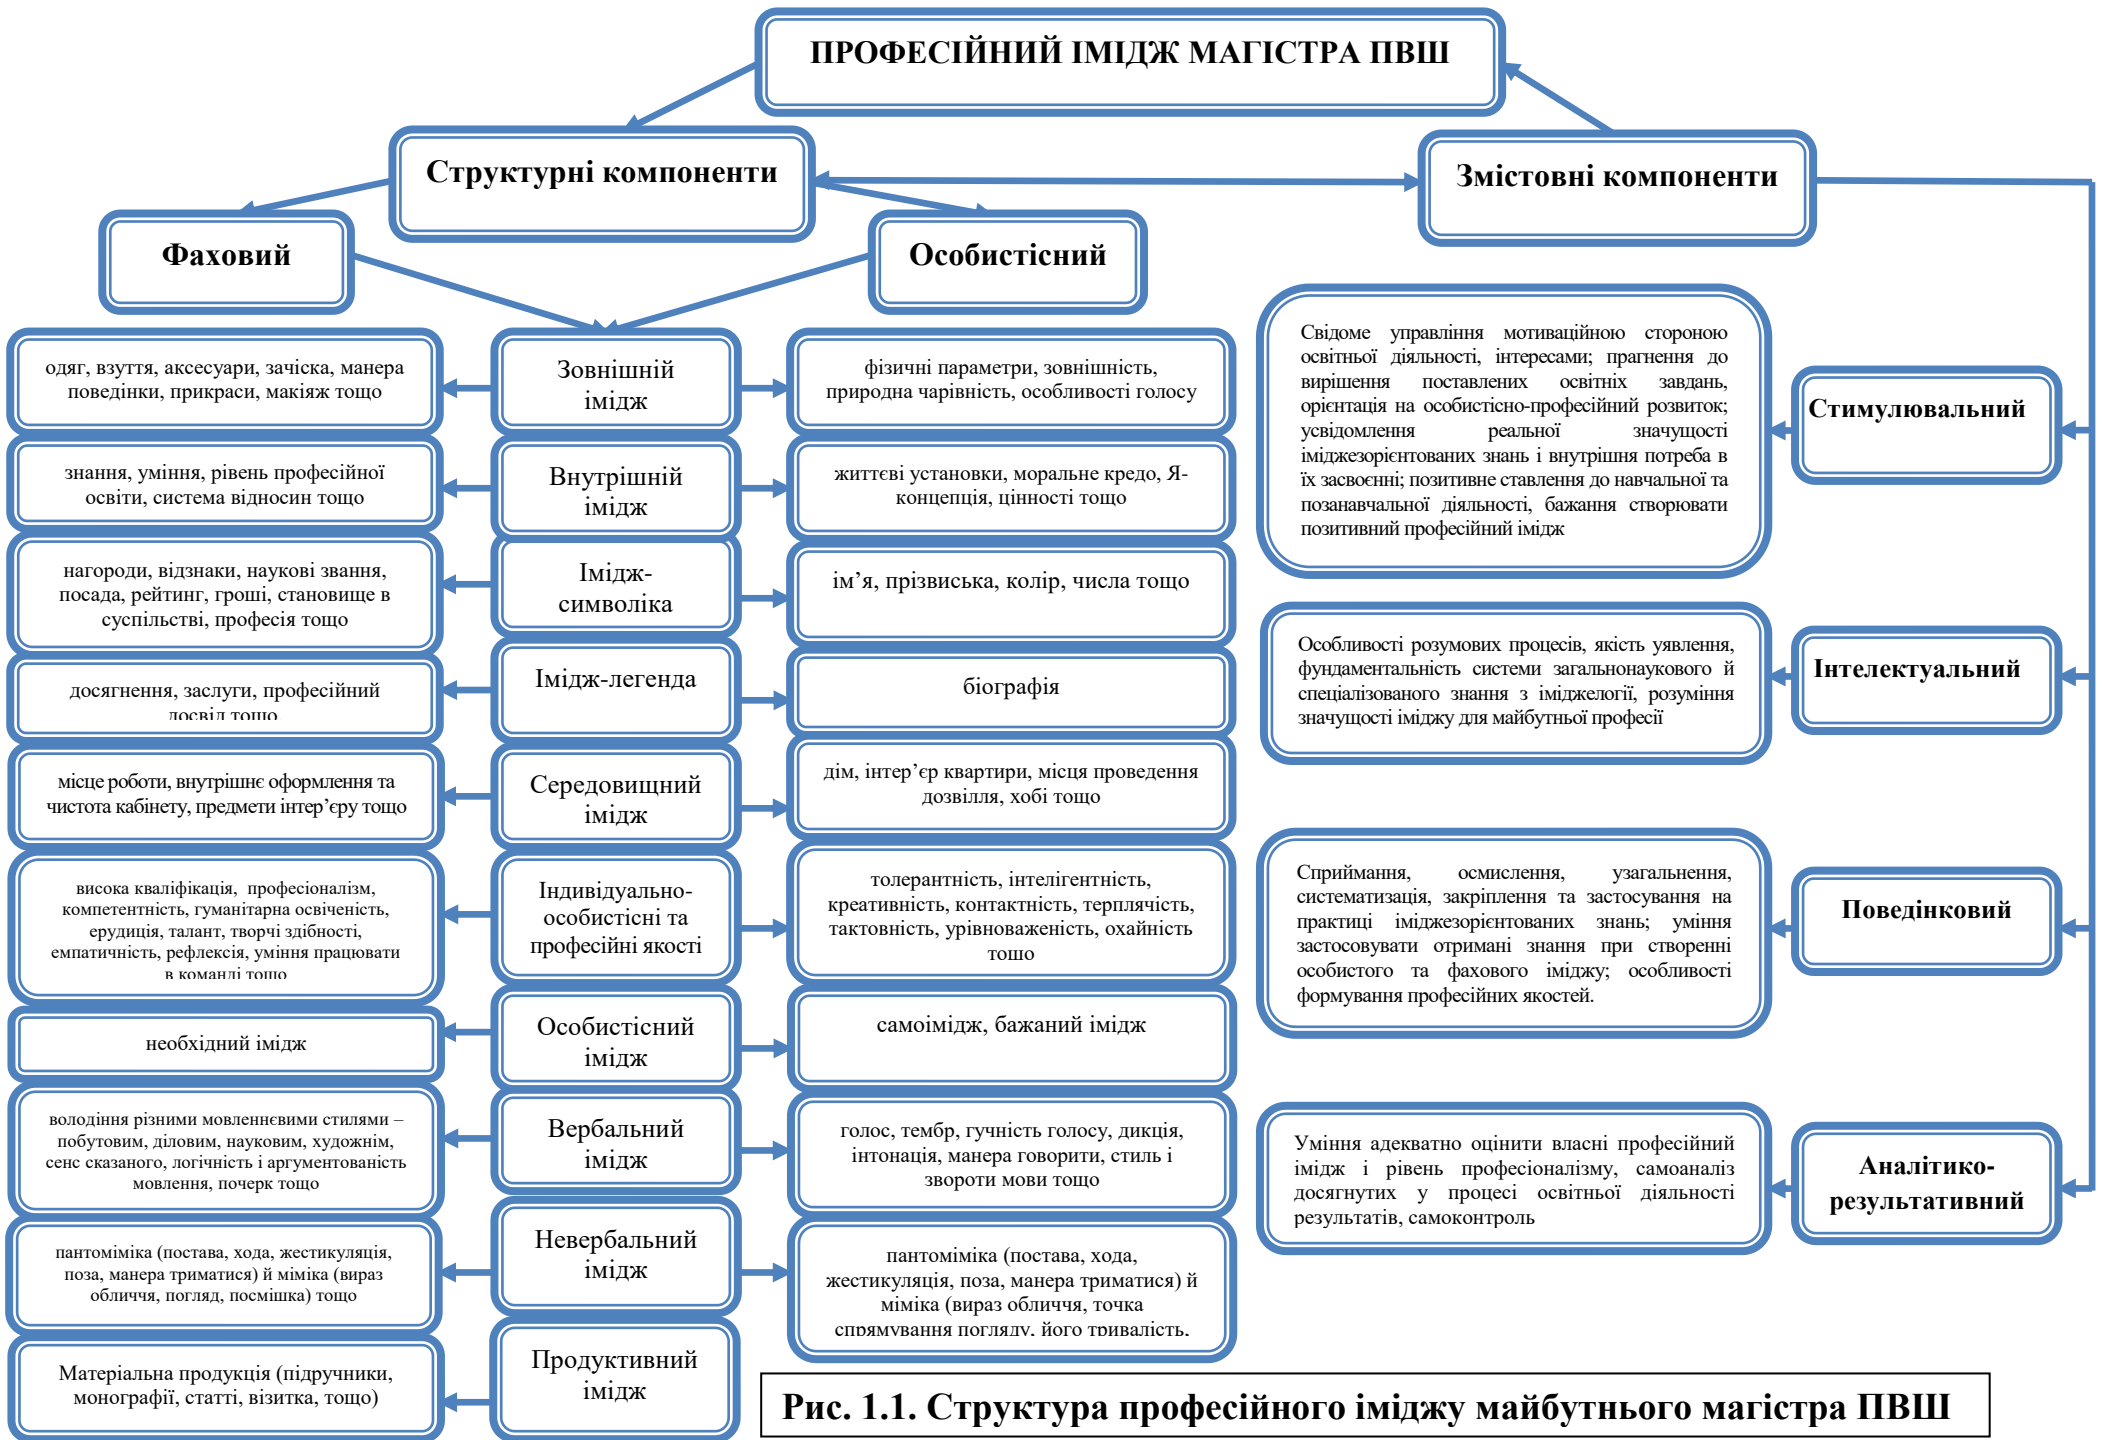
ПРОФЕСІЙНИЙ ІМІДЖ МАГІСТРА ПВШ

Структурні компоненти

Змістовні компоненти

Фаховий

Особистісний

одяг, взуття, аксесуари, зачіска, манера поведінки, прикраси, макіяж тощо

Зовнішній імідж

фізичні параметри, зовнішність, природна чарівність, особливості голосу

знання, уміння, рівень професійної освіти, система відносин тощо

Внутрішній імідж

життєві установки, моральне кредо, Я-концепція, цінності тощо

нагороди, відзнаки, наукові звання, посада, рейтинг, гроші, становище в суспільстві, професія тощо

Імідж-символіка

ім’я, прізвиська, колір, числа тощо

досягнення, заслуги, професійний досвід тощо

Імідж-легенда

біографія

місце роботи, внутрішнє оформлення та чистота кабінету, предмети інтер’єру тощо

Середовищний імідж

дім, інтер’єр квартири, місця проведення дозвілля, хобі тощо

висока кваліфікація, професіоналізм, компетентність, гуманітарна освіченість, ерудиція, талант, творчі здібності, емпатичність, рефлексія, уміння працювати в команді тощо

Індивідуально-особистісні та професійні якості

толерантність, інтелігентність, креативність, контактність, терплячість, тактовність, урівноваженість, охайність тощо

необхідний імідж

Особистісний імідж

самоімідж, бажаний імідж

володіння різними мовленнєвими стилями – побутовим, діловим, науковим, художнім, сенс сказаного, логічність і аргументованість мовлення, почерк тощо

Вербальний імідж

голос, тембр, гучність голосу, дикція, інтонація, манера говорити, стиль і звороти мови тощо

пантоміміка (постава, хода, жестикуляція, поза, манера триматися) й міміка (вираз обличчя, погляд, посмішка) тощо

Невербальний імідж

пантоміміка (постава, хода, жестикуляція, поза, манера триматися) й міміка (вираз обличчя, точка спрямування погляду, його тривалість.

Матеріальна продукція (підручники, монографії, статті, візитка, тощо)

Продуктивний імідж

Свідоме управління мотиваційною стороною освітньої діяльності, інтересами; прагнення до вирішення поставлених освітніх завдань, орієнтація на особистісно-професійний розвиток; усвідомлення реальної значущості іміджезорієнтованих знань і внутрішня потреба в їх засвоєнні; позитивне ставлення до навчальної та позанавчальної діяльності, бажання створювати позитивний професійний імідж

Стимулювальний

Особливості розумових процесів, якість уявлення, фундаментальність системи загальнонаукового й спеціалізованого знання з іміджелогії, розуміння значущості іміджу для майбутньої професії

Інтелектуальний

Сприймання, осмислення, узагальнення, систематизація, закріплення та застосування на практиці іміджезорієнтованих знань; уміння застосовувати отримані знання при створенні особистого та фахового іміджу; особливості формування професійних якостей.

Поведінковий

Уміння адекватно оцінити власні професійний імідж і рівень професіоналізму, самоаналіз досягнутих у процесі освітньої діяльності результатів, самоконтроль

Аналітико-результативний

Рис. 1.1. Структура професійного іміджу майбутнього магістра ПВШ